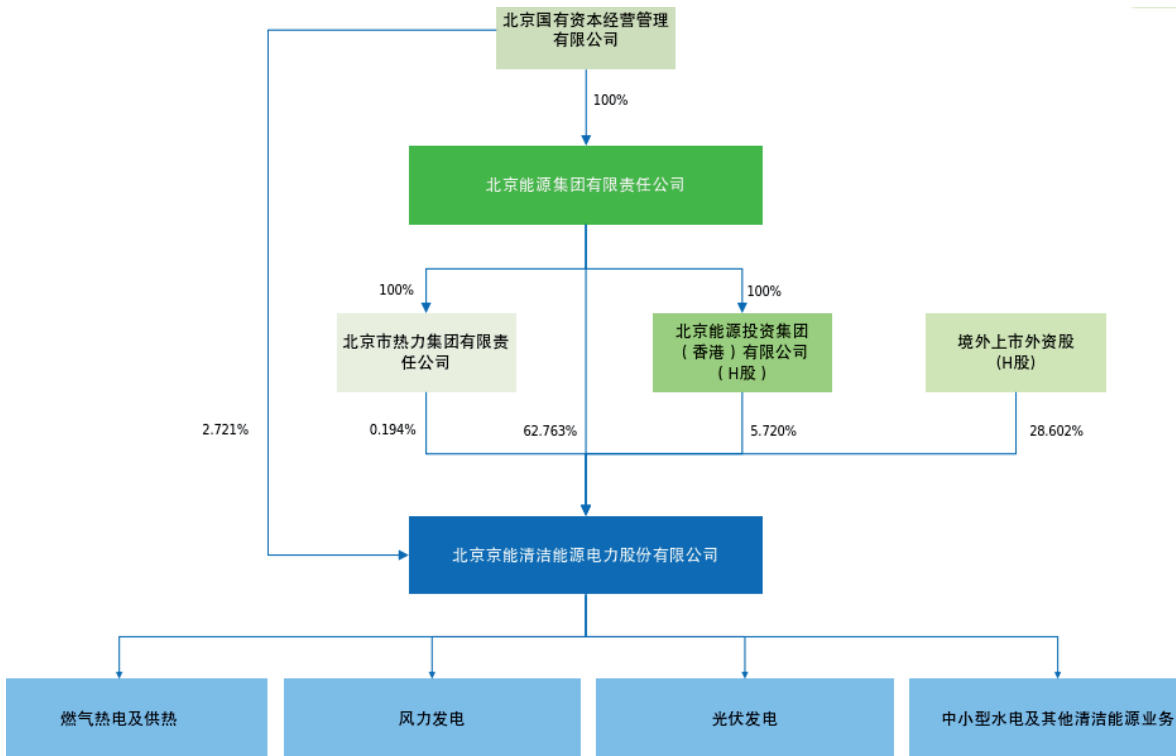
北京国有资本经营管理有限公司

100%

北京能源集团有限责任公司

100%

100%

北京市热力集团有限责任公司

北京能源投资集团（香港）有限公司（H股）

境外上市外资股(H股)

2.721%

0.194%

62.763%

5.720%

28.602%

北京京能清洁能源电力股份有限公司

燃气热电及供热

风力发电

光伏发电

中小型水电及其他清洁能源业务